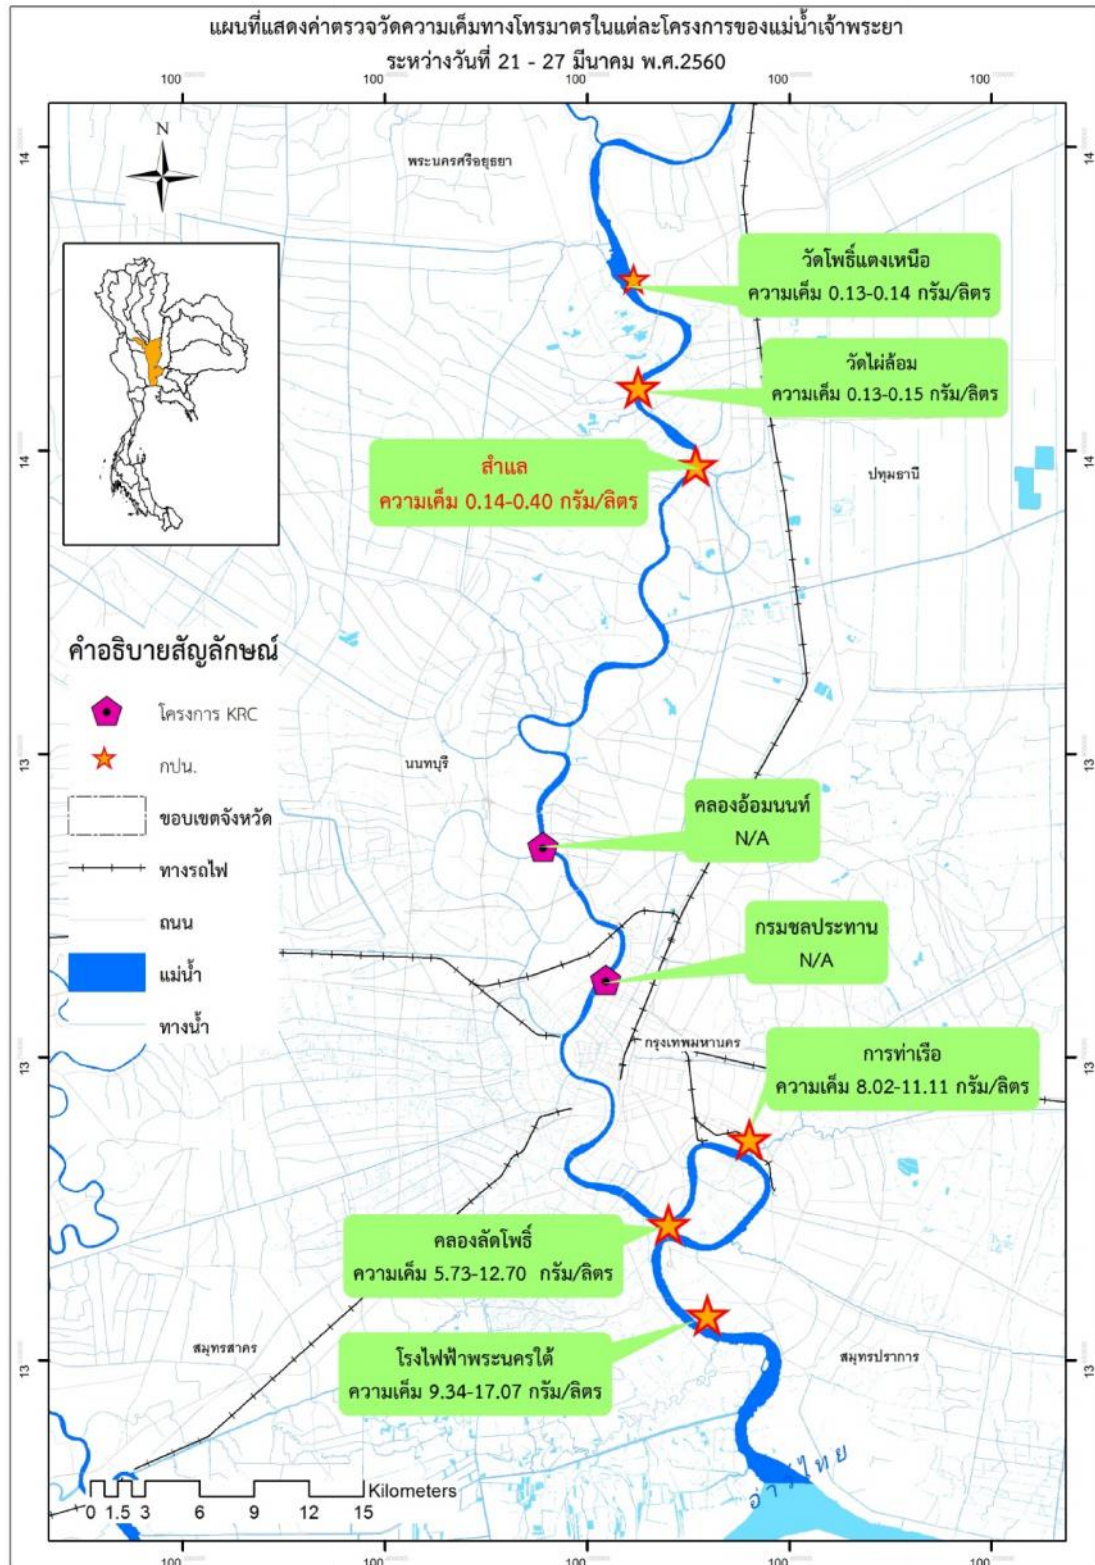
แผนที่แสดงค่าตรวจวัดความเค็มทางโทรมาตรในแต่ละโครงการของแม่น้ำเจ้าพระยา
ระหว่างวันที่ 21 - 27 มีนาคม พ.ศ.2560

100 100 100 100 100

N

พระนครศรีอยุธยา

14 14

วัดโพธิ์แตงเหนือ
ความเค็ม 0.13-0.14 กรัม/ลิตร

วัดไผ่ล้อม
ความเค็ม 0.13-0.15 กรัม/ลิตร

14 14

สำแล
ความเค็ม 0.14-0.40 กรัม/ลิตร

ปทุมธานี

คำอธิบายสัญลักษณ์
โครงการ KRC
กปน.
ขอบเขตจังหวัด
ทางรถไฟ
ถนน
แม่น้ำ
ทางน้ำ

13 13

นนทบุรี

คลองอ้อมนนท์
N/A

กรมชลประทาน
N/A

กรุงเทพมหานคร

13 13

การท่าเรือ
ความเค็ม 8.02-11.11 กรัม/ลิตร

คลองลัดโพธิ์
ความเค็ม 5.73-12.70 กรัม/ลิตร

โรงไฟฟ้าพระนครใต้
ความเค็ม 9.34-17.07 กรัม/ลิตร

สมุทรสาคร

สมุทรปราการ

13 13

อ่าวไทย

0 1.5 3 6 9 12 15 Kilometers

100 100 100 100 100